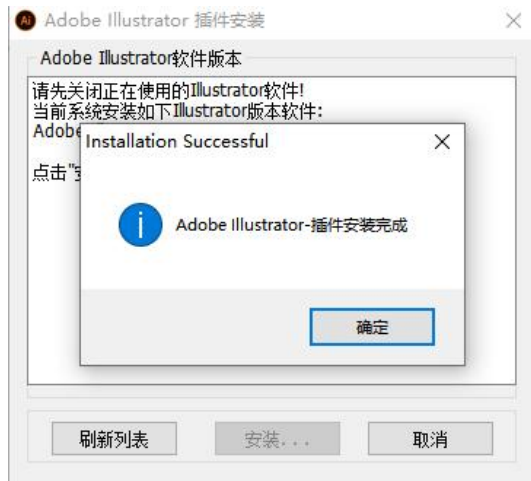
Adobe Illustrator 插件安装

Adobe Illustrator软件版本

请先关闭正在使用的Illustrator软件!
当前系统安装如下Illustrator版本软件:
Adobe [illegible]

点击"安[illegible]

Installation Successful

Adobe Illustrator-插件安装完成

确定

刷新列表

安装...

取消